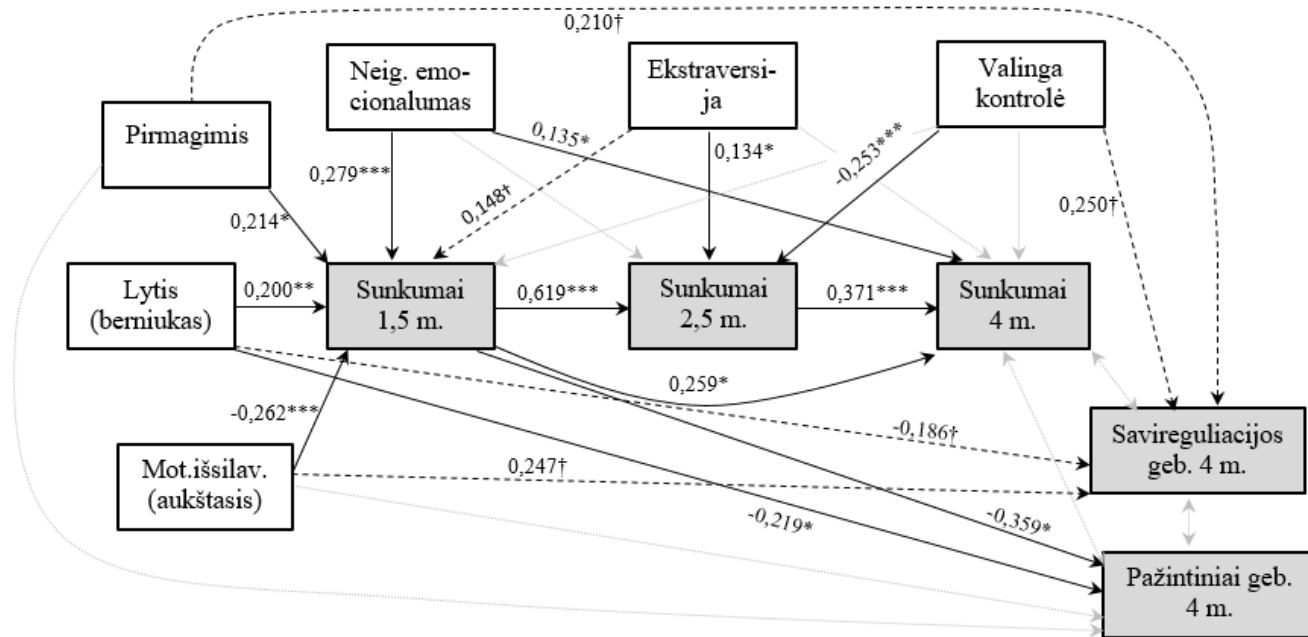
0,210†

Neig. emocionalumas

Ekstraversija

Valinga kontrolė

Pirmagimis

0,135*

0,134*

-0,253***

0,279***

0,148†

0,250†

0,214*

Lytis (berniukas)

0,200**

Sunkumai 1,5 m.

0,619***

Sunkumai 2,5 m.

0,371***

Sunkumai 4 m.

0,259*

-0,262***

-0,186†

Savireguliacijos geb. 4 m.

Mot.išsilav. (aukštasis)

0,247†

-0,219*

-0,359*

Pažintiniai geb. 4 m.